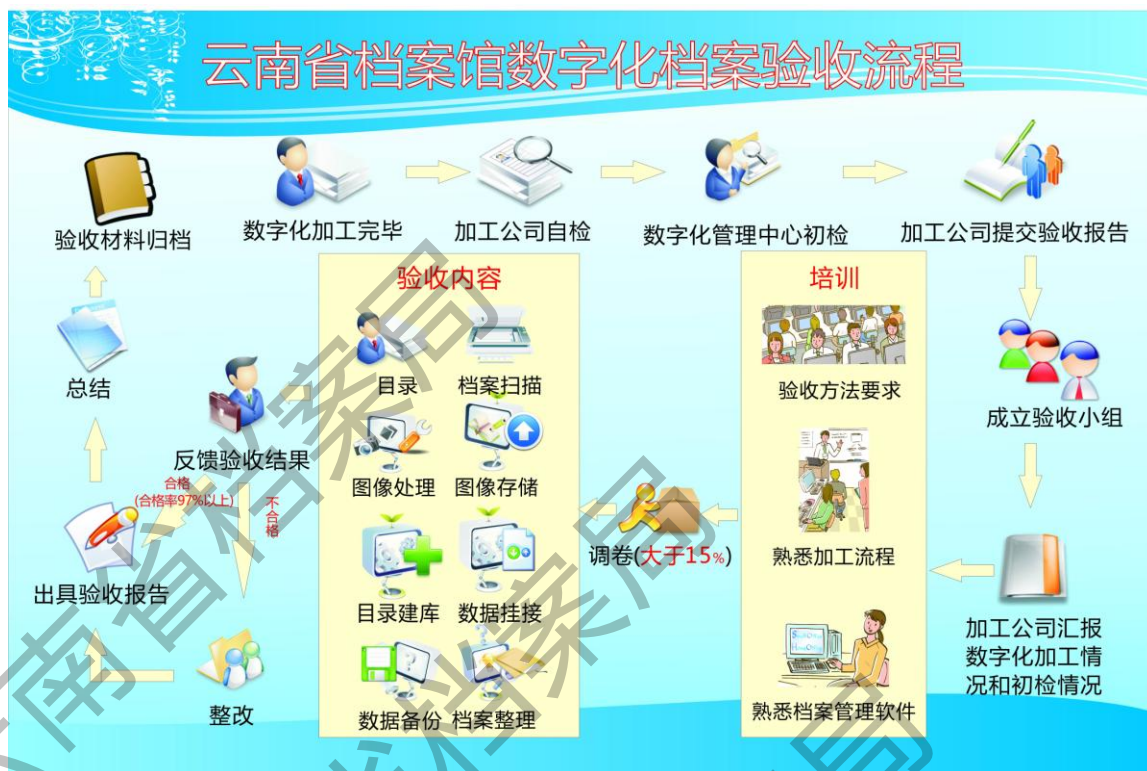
云南省档案馆数字化档案验收流程

验收材料归档

数字化加工完毕

加工公司自检

数字化管理中心初检

加工公司提交验收报告

验收内容

目录

档案扫描

图像处理

图像存储

目录建库

数据挂接

数据备份

档案整理

培训

验收方法要求

熟悉加工流程

熟悉档案管理软件

成立验收小组

加工公司汇报数字化加工情况和初检情况

调卷(大于15%)

总结

反馈验收结果

合格
(合格率97%以上)

不合格

出具验收报告

整改

南省档案局